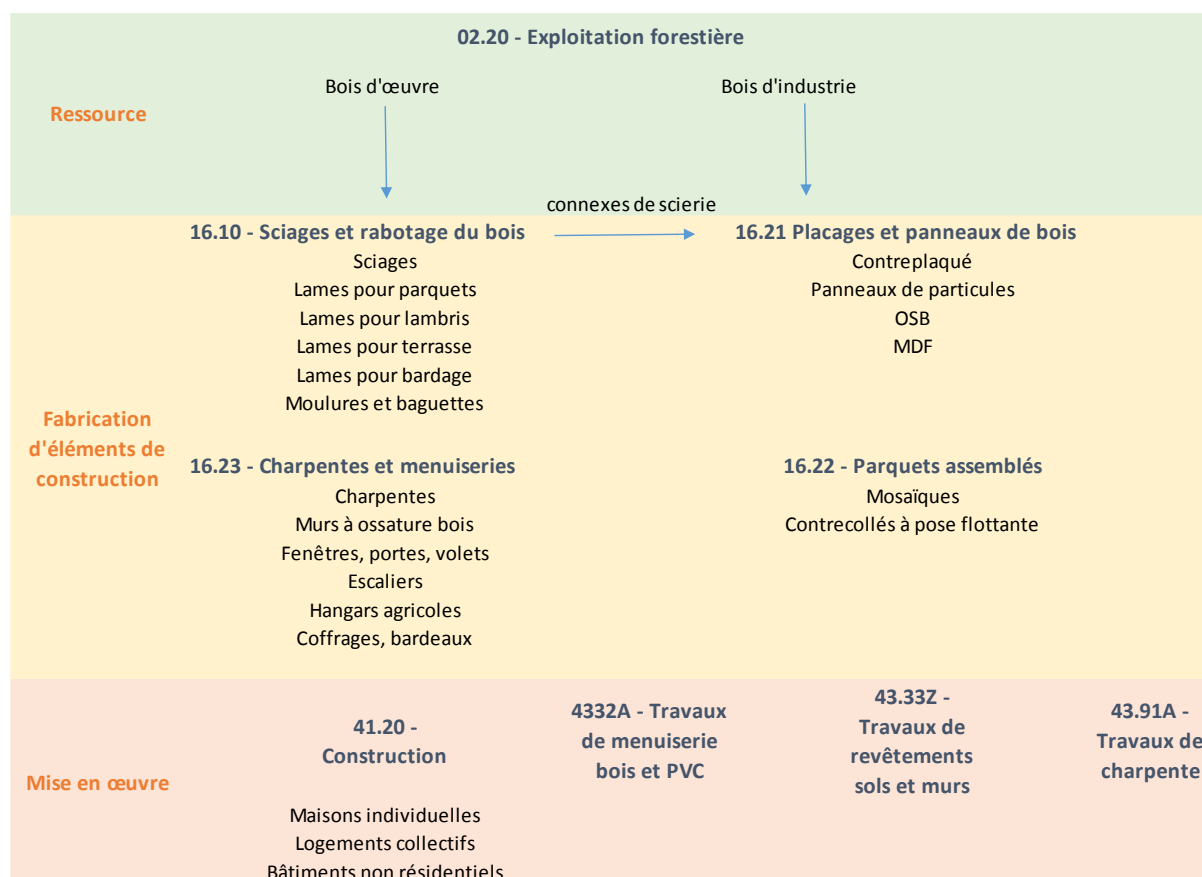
02.20 - Exploitation forestière

Ressource

Bois d'œuvre

Bois d'industrie

connexes de scierie

16.10 - Sciages et rabotage du bois
Sciages
Lames pour parquets
Lames pour lambris
Lames pour terrasse
Lames pour bardage
Moulures et baguettes

16.21 Placages et panneaux de bois
Contreplaqué
Panneaux de particules
OSB
MDF

Fabrication d'éléments de construction

16.23 - Charpentes et menuiseries
Charpentes
Murs à ossature bois
Fenêtres, portes, volets
Escaliers
Hangars agricoles
Coffrages, bardeaux

16.22 - Parquets assemblés
Mosaïques
Contrecollés à pose flottante

Mise en œuvre

41.20 - Construction

Maisons individuelles
Logements collectifs
Bâtiments non résidentiels

4332A - Travaux de menuiserie bois et PVC

43.33Z - Travaux de revêtements sols et murs

43.91A - Travaux de charpente